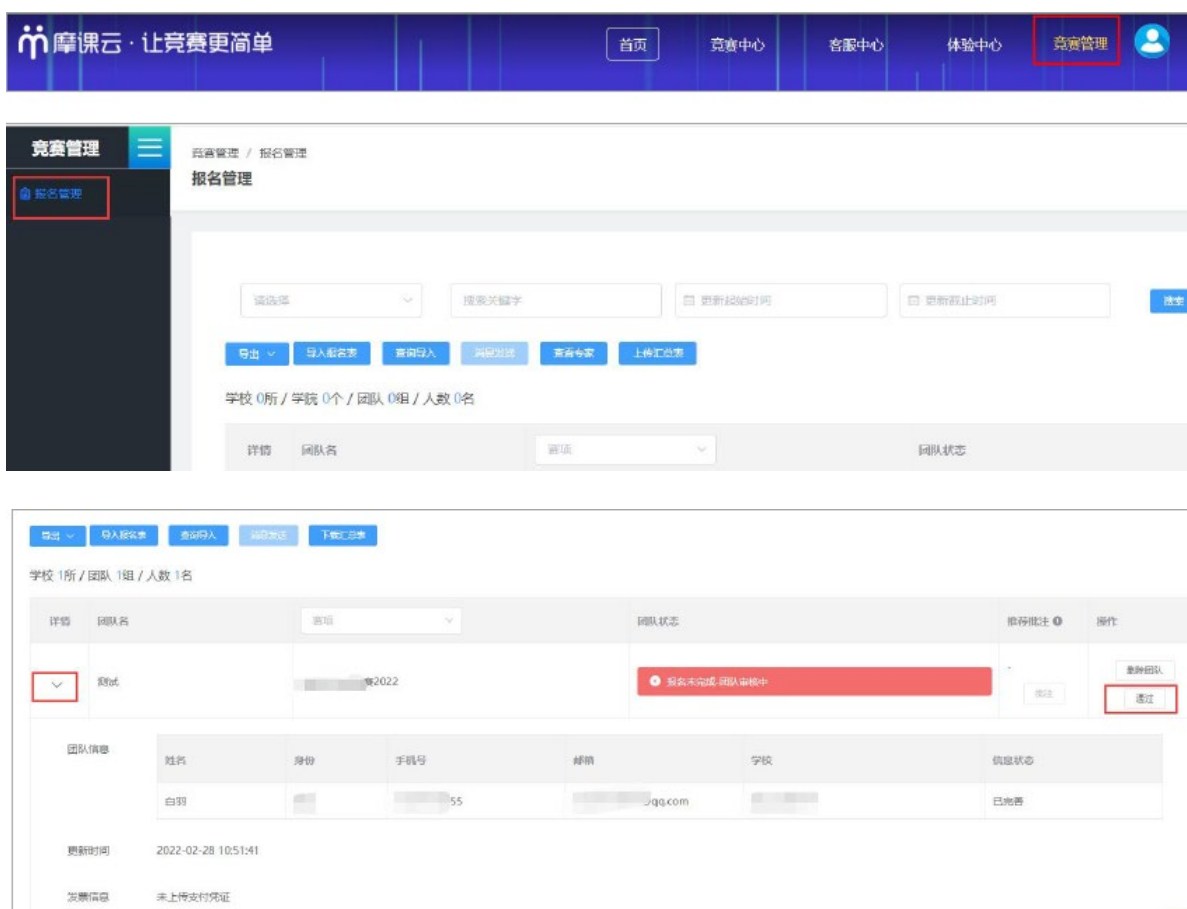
摩课云 · 让竞赛更简单

首页 竞赛中心 客服中心 体验中心 竞赛管理

竞赛管理

报名管理

竞赛管理 / 报名管理

报名管理

请选择 搜索关键字 更新起始时间 更新截止时间 搜索

导出 导入报名表 查询导入 消息发送 查看专家 上传汇总表

学校 0所 / 学院 0个 / 团队 0组 / 人数 0名

详情 团队名 赛项 团队状态

导出 导入报名表 查询导入 消息发送 下载汇总表

学校 1所 / 团队 1组 / 人数 1名

| 详情 | 团队名 | 赛项 | 团队状态 | 推荐批注 | 操作 |
|---|---|---|---|---|---|
| | 测试 | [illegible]赛2022 | 报名未完成-团队审核中 | - 批注 | 删除团队 通过 |

团队信息

| 姓名 | 身份 | 手机号 | 邮箱 | 学校 | 信息状态 |
|---|---|---|---|---|---|
| 白羽 | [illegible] | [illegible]55 | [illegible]qq.com | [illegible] | 已完善 |

更新时间 2022-02-28 10:51:41

发票信息 未上传支付凭证